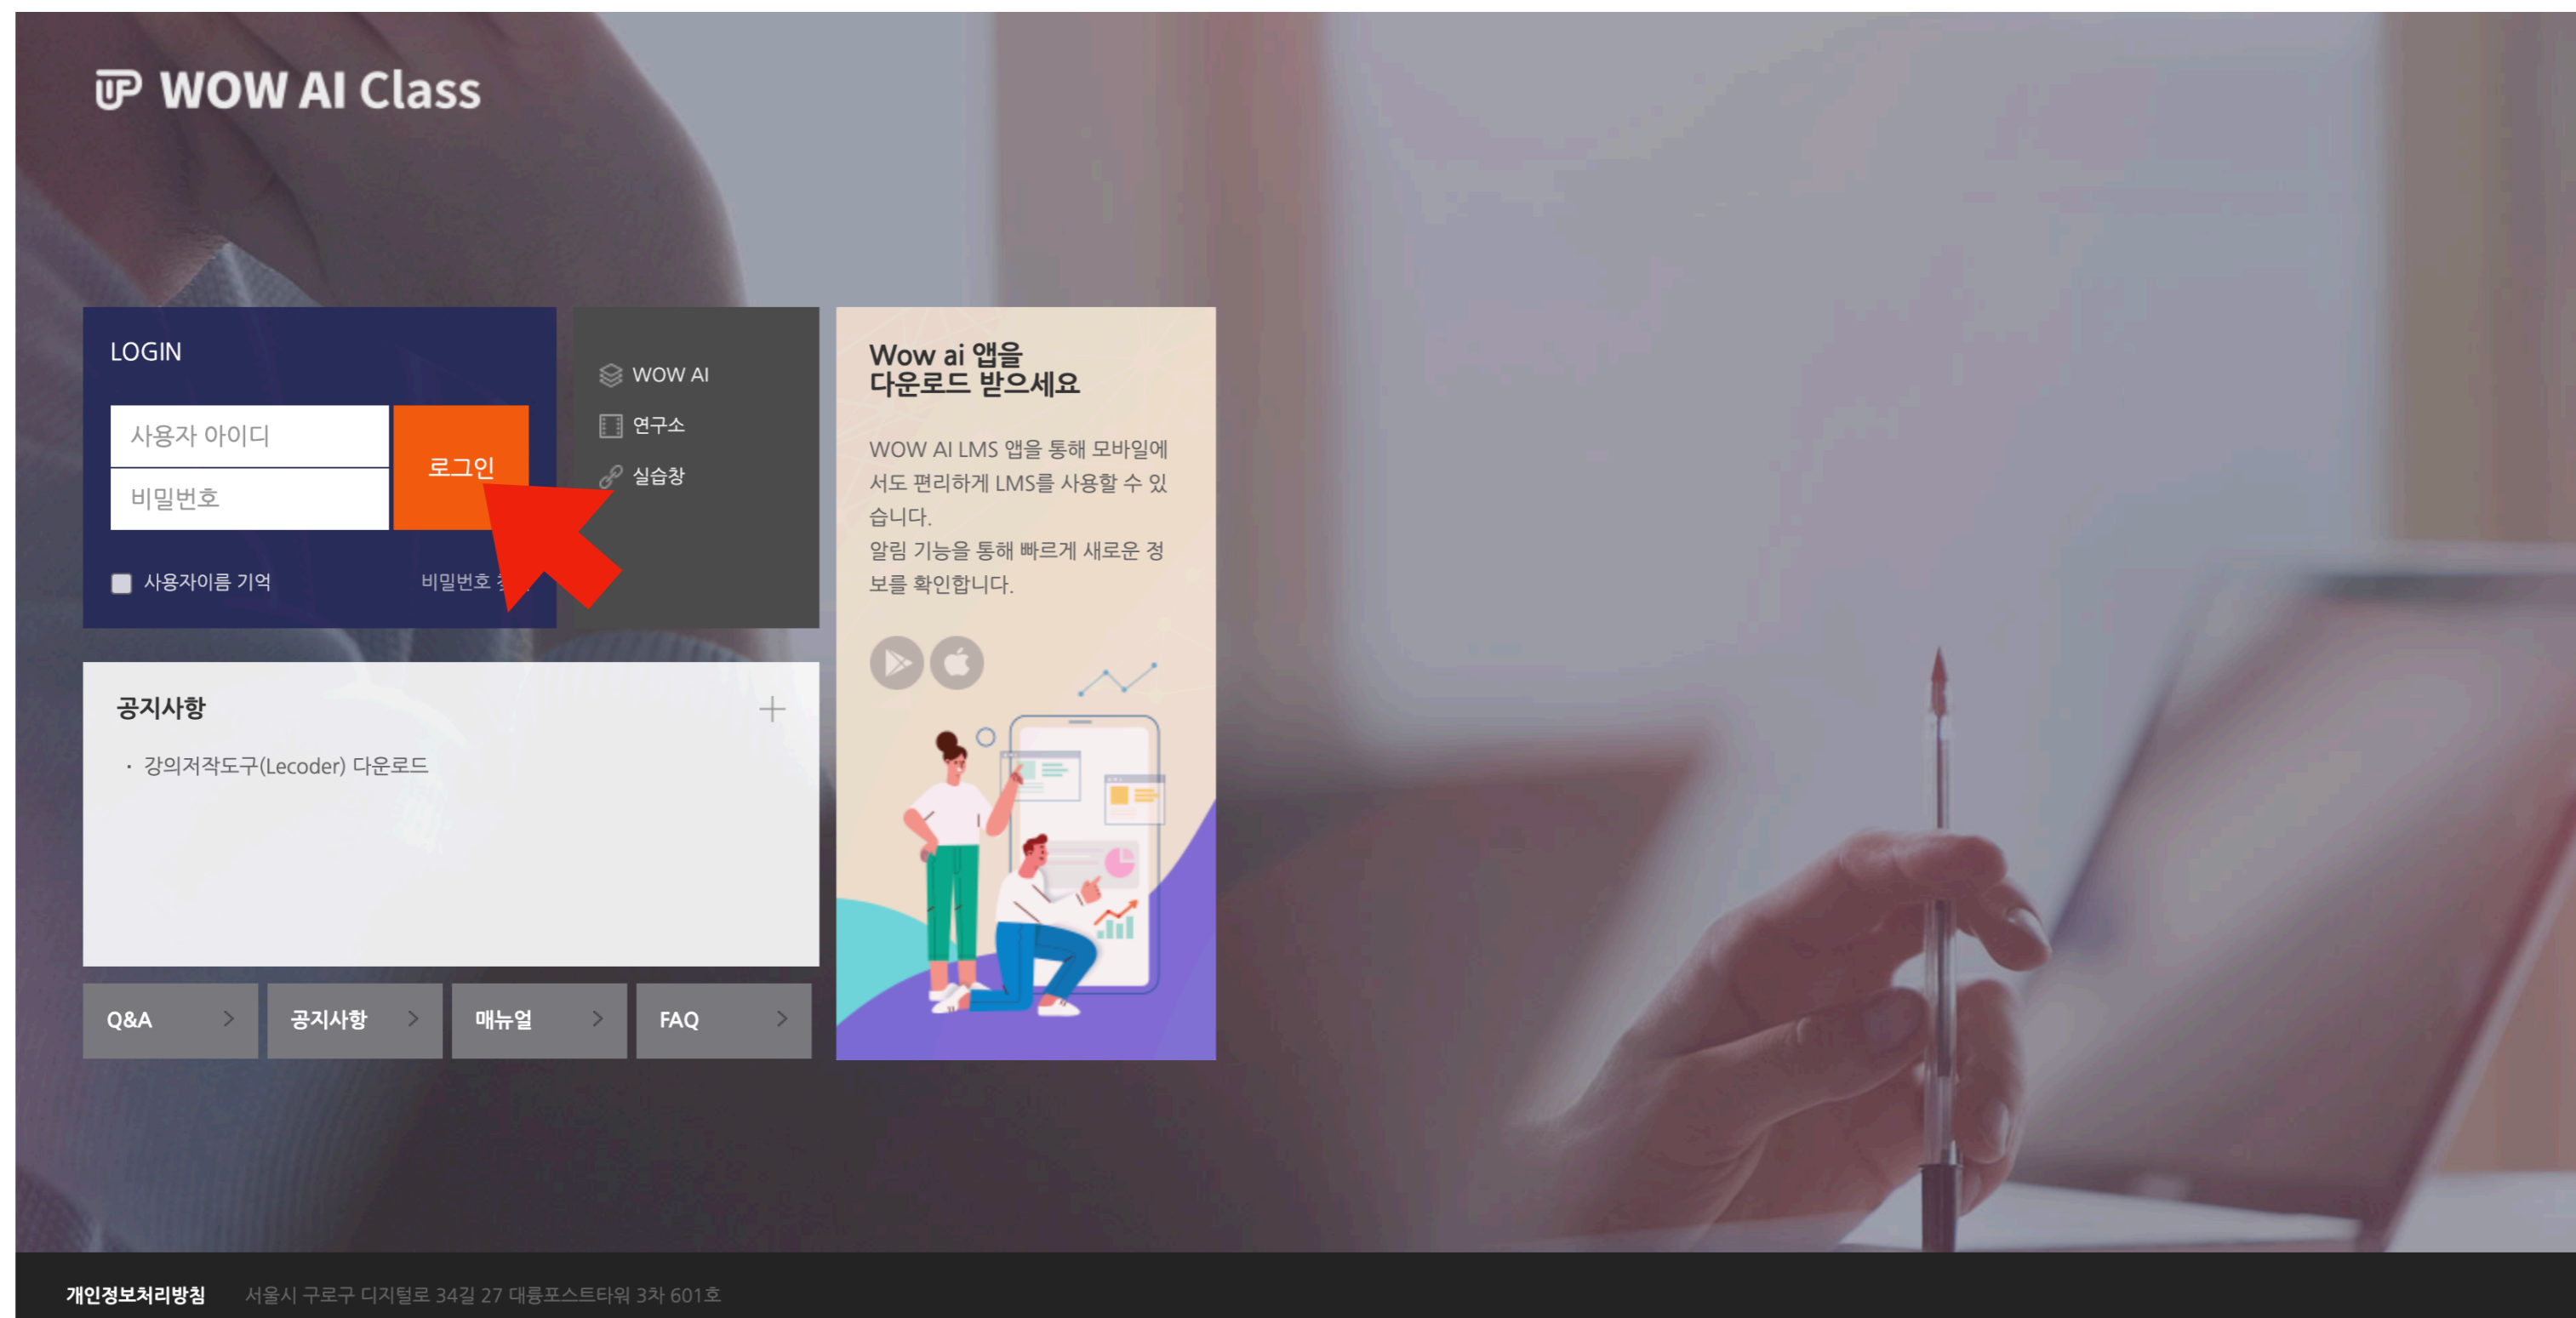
WOW AI Class

LOGIN

사용자 아이디

비밀번호

로그인

사용자이름 기억

비밀번호 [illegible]

WOW AI

연구소

실습창

Wow ai 앱을 다운로드 받으세요

WOW AI LMS 앱을 통해 모바일에서도 편리하게 LMS를 사용할 수 있습니다.
알림 기능을 통해 빠르게 새로운 정보를 확인합니다.

공지사항

+

· 강의저작도구(Lecoder) 다운로드

Q&A >

공지사항 >

매뉴얼 >

FAQ >

개인정보처리방침 서울시 구로구 디지털로 34길 27 대륭포스트타워 3차 601호